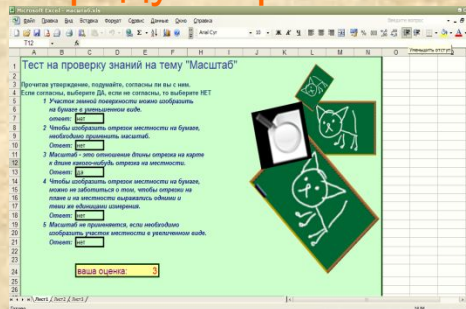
Microsoft Excel - масштаб.xls

Файл Правка Вид Вставка Формат Сервис Данные Окно Справка

Введите вопрос

Arial Cyr 10

T12

Уменьшить отступ

A B C D E F G H I J K L M N O

1 Тест на проверку знаний на тему "Масштаб"

3 Прочитав утверждение, подумайте, согласны ли вы с ним.
4 Если согласны, выберете ДА, если не согласны, то выберете НЕТ

5 1 Участок земной поверхности можно изобразить
6 на бумаге в уменьшенном виде.
7 Ответ: нет

8 2 Чтобы изобразить отрезок местности на бумаге,
9 необходимо применить масштаб.
10 Ответ: нет

11 3 Масштаб - это отношение длины отрезка на карте
12 к длине какого-нибудь отрезка на местности.
13 Ответ: да

14 4 Чтобы изобразить отрезок местности на бумаге,
15 можно не заботиться о том, чтобы отрезок на
16 плане и на местности выражались одними и
17 теми же единицами измерения.
18 Ответ: нет

19 5 Масштаб не применяется, если необходимо
20 изобразить участок местности в увеличенном виде.
21 Ответ: нет

24 ваша оценка: 3

Лист1 Лист2 Лист3

Готово